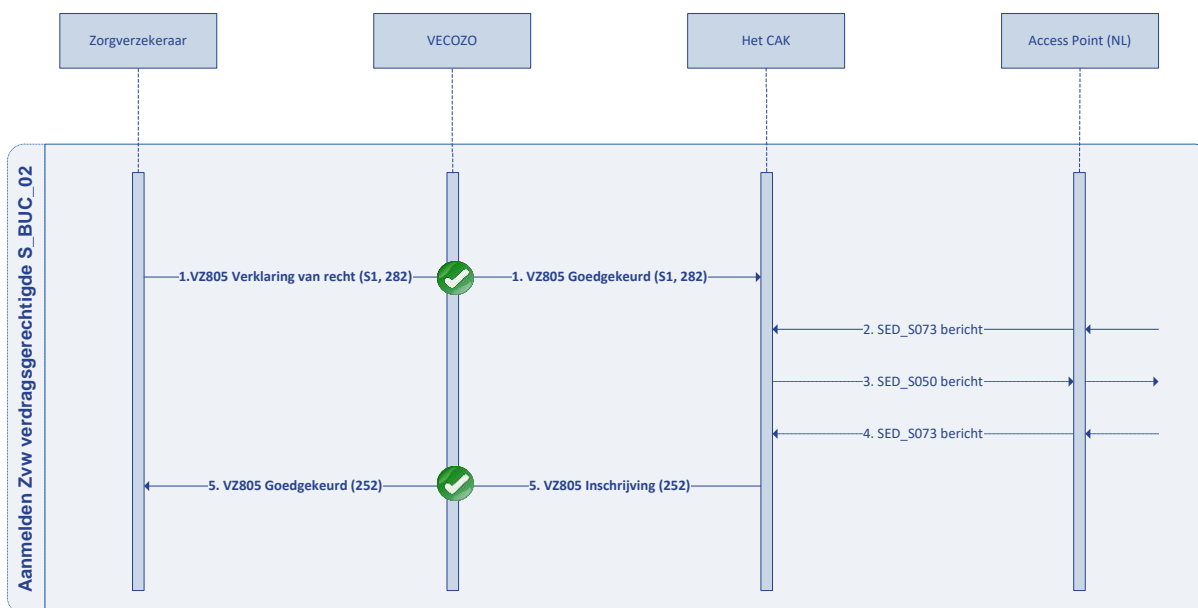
Zorgverzekeraar

VECOZO

Het CAK

Access Point (NL)

Aanmelden Zvw verdragsgerechtigde S_BUC_02

1.VZ805 Verklaring van recht (S1, 282)

1. VZ805 Goedgekeurd (S1, 282)

2. SED_S073 bericht

3. SED_S050 bericht

4. SED_S073 bericht

5. VZ805 Goedgekeurd (252)

5. VZ805 Inschrijving (252)